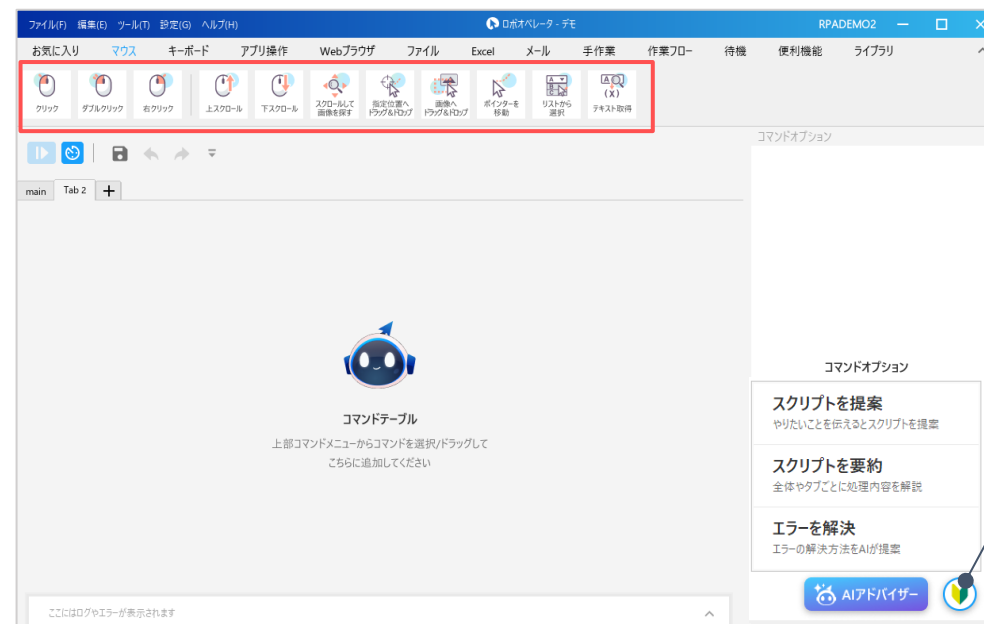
ファイル(F) 編集(E) ツール(T) 設定(G) ヘルプ(H)

ロボオペレータ - デモ

RPADEMO2

お気に入り マウス キーボード アプリ操作 Webブラウザ ファイル Excel メール 手作業 作業フロー 待機 便利機能 ライブラリ

クリック ダブルクリック 右クリック 上スクロール 下スクロール スクロールして画像を探す 指定位置へドラッグ&ドロップ 画像へドラッグ&ドロップ ポインターを移動 リストから選択 テキスト取得

コマンドオプション

main Tab 2 +

コマンドテーブル

上部コマンドメニューからコマンドを選択/ドラッグしてこちらに追加してください

コマンドオプション

スクリプトを提案
やりたいことを伝えるとスクリプトを提案

スクリプトを要約
全体やタブごとに処理内容を解説

エラーを解決
エラーの解決方法をAIが提案

AIアドバイザー

ここにはログやエラーが表示されます